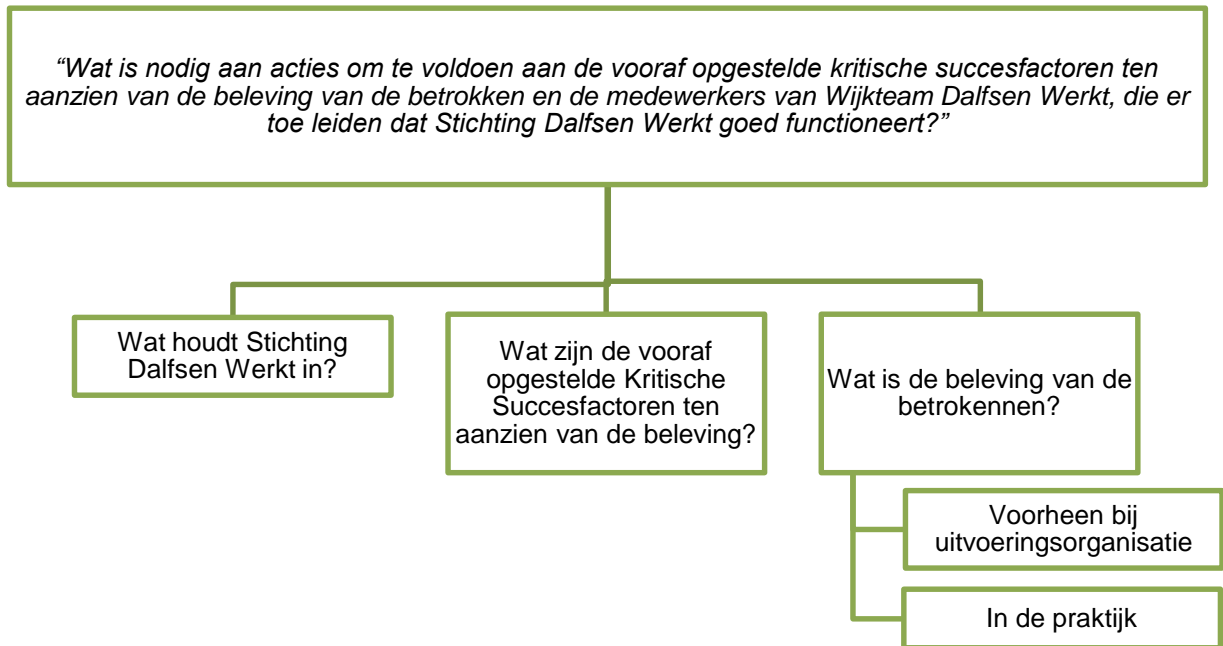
"Wat is nodig aan acties om te voldoen aan de vooraf opgestelde kritische succesfactoren ten aanzien van de beleving van de betrokken en de medewerkers van Wijkteam Dalfsen Werkt, die er toe leiden dat Stichting Dalfsen Werkt goed functioneert?"

Wat houdt Stichting Dalfsen Werkt in?

Wat zijn de vooraf opgestelde Kritische Succesfactoren ten aanzien van de beleving?

Wat is de beleving van de betrokennen?

Voorheen bij uitvoeringsorganisatie

In de praktijk